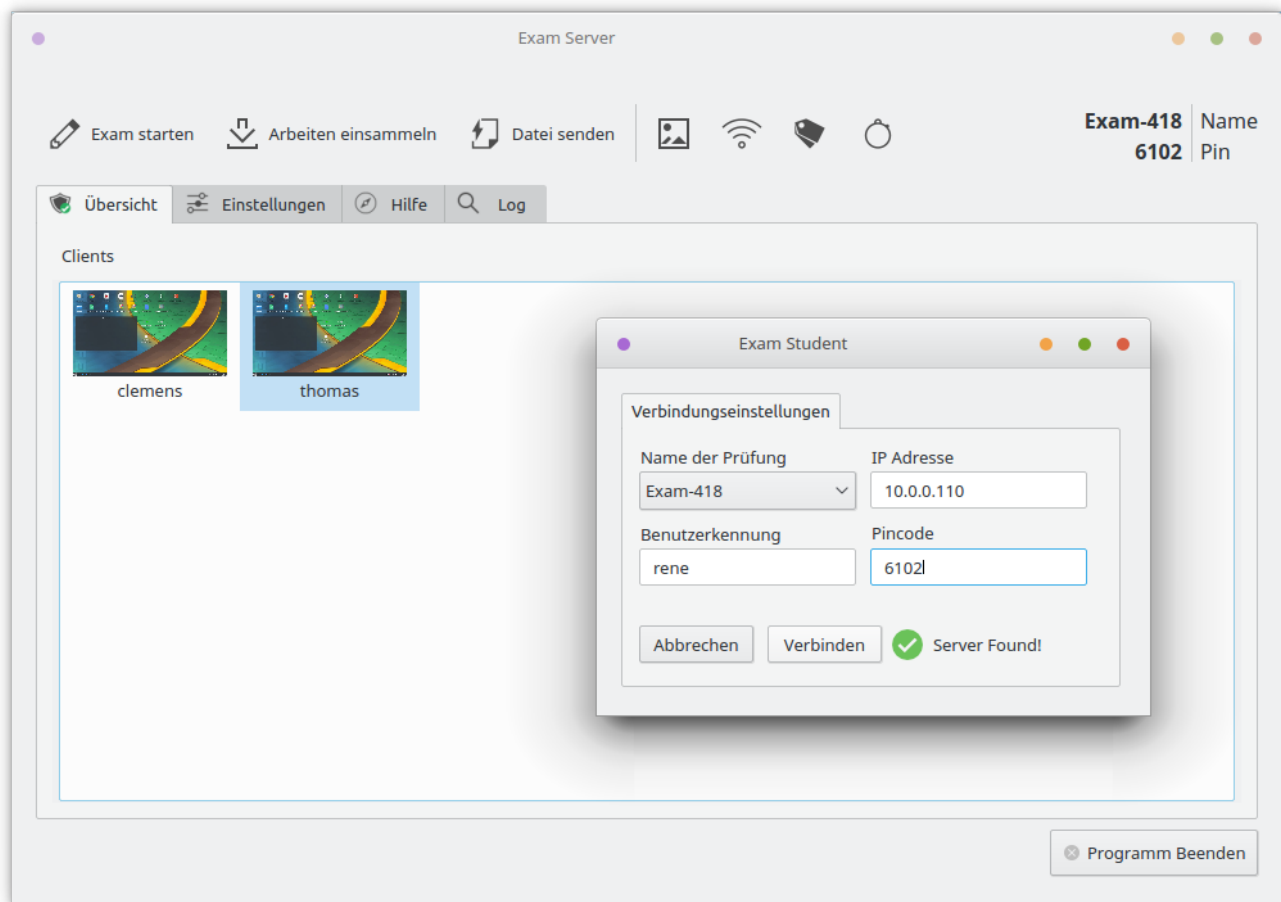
Exam Server

Exam starten
Arbeiten einsammeln
Datei senden

Exam-418 Name
6102 Pin

Übersicht
Einstellungen
Hilfe
Log

Clients

clemens
thomas

Exam Student

Verbindungseinstellungen

Name der Prüfung
Exam-418

IP Adresse
10.0.0.110

Benutzerkennung
rene

Pincode
6102

Abbrechen
Verbinden
Server Found!

Programm Beenden